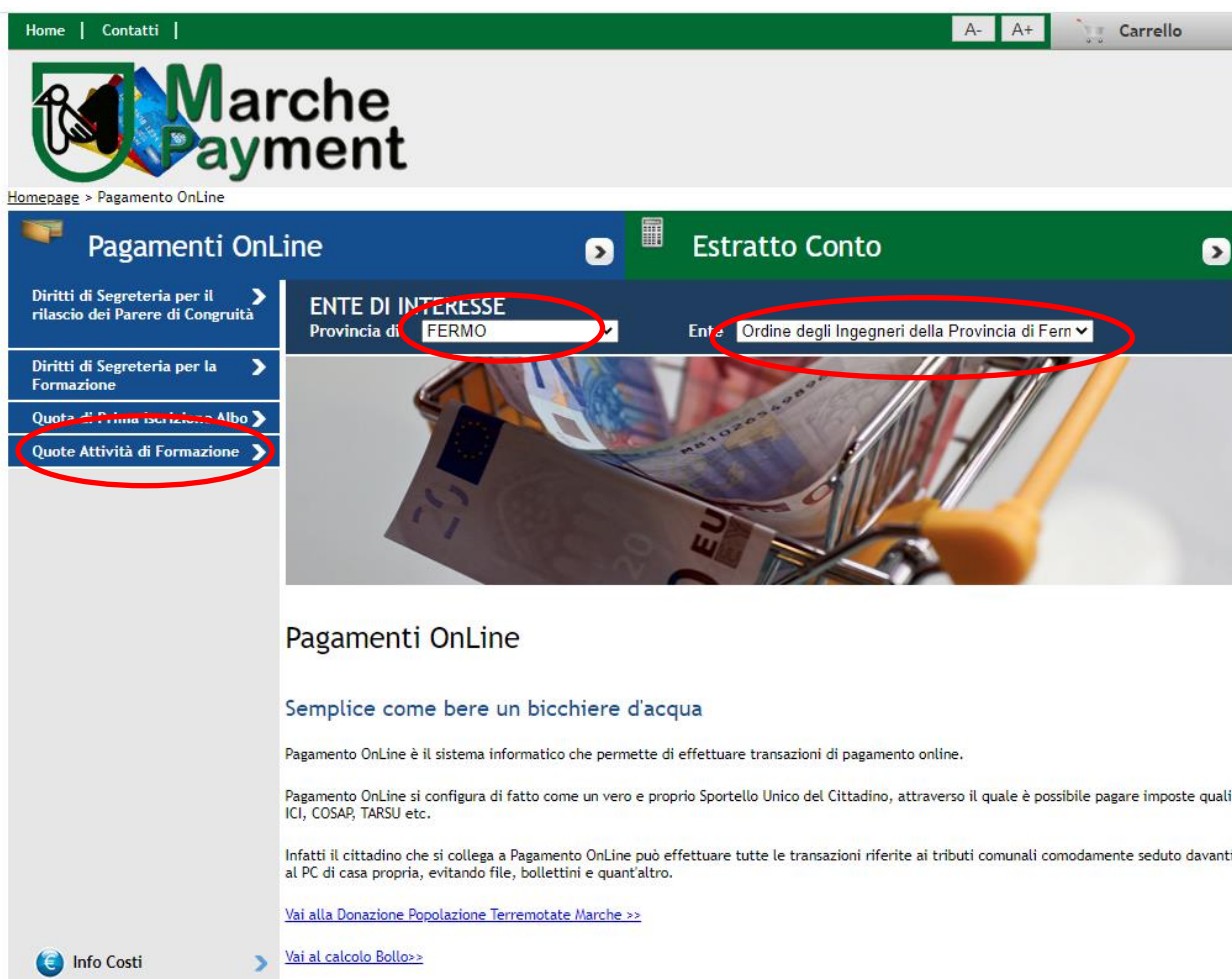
Home | Contatti |

A- A+ Carrello

Marche Payment

Homepage > Pagamento OnLine

Pagamenti OnLine

Estratto Conto

Diritti di Segreteria per il rilascio dei Parere di Congruità

Diritti di Segreteria per la Formazione

Quota di Prima iscrizione Albo

Quote Attività di Formazione

ENTE DI INTERESSE
Provincia di FERMO Ente Ordine degli Ingegneri della Provincia di Ferm

Pagamenti OnLine

Semplice come bere un bicchiere d'acqua

Pagamento OnLine è il sistema informatico che permette di effettuare transazioni di pagamento online.

Pagamento OnLine si configura di fatto come un vero e proprio Sportello Unico del Cittadino, attraverso il quale è possibile pagare imposte quali ICI, COSAP, TARSU etc.

Infatti il cittadino che si collega a Pagamento OnLine può effettuare tutte le transazioni riferite ai tributi comunali comodamente seduto davanti al PC di casa propria, evitando file, bollettini e quant'altro.

Vai alla Donazione Popolazione Terremotate Marche >>

Info Costi

Vai al calcolo Bollo>>